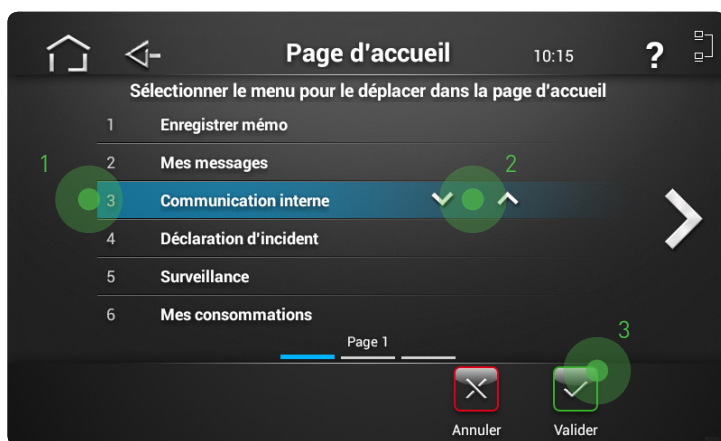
Page d'accueil 10:15 ?

Sélectionner le menu pour le déplacer dans la page d'accueil

1 Enregistrer mémo
2 Mes messages
3 Communication interne
4 Déclaration d'incident
5 Surveillance
6 Mes consommations

1 2 3

Page 1

Annuler Valider